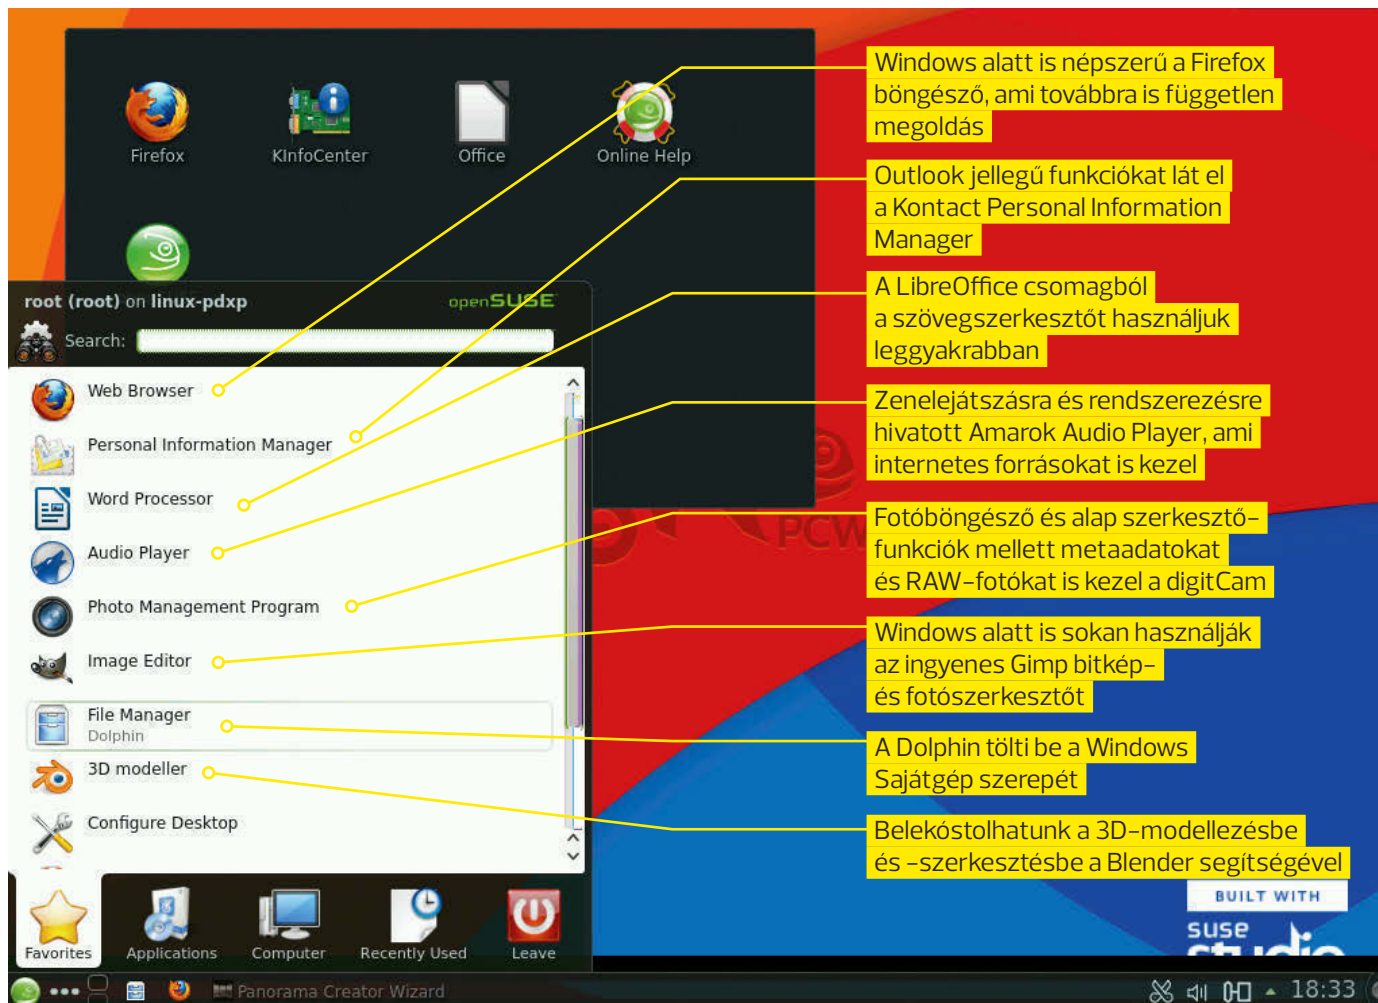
Firefox
KInfoCenter
Office
Online Help

root (root) on linux-pdxp
openSUSE
Search:

Web Browser
Personal Information Manager
Word Processor
Audio Player
Photo Management Program
Image Editor
File Manager
Dolphin
3D modeller
Configure Desktop

Favorites
Applications
Computer
Recently Used
Leave

Panorama Creator Wizard
18:33

Windows alatt is népszerű a Firefox böngésző, ami továbbra is független megoldás

Outlook jellegű funkciókat lát el a Kontact Personal Information Manager

A LibreOffice csomagból a szövegszerkesztőt használjuk leggyakrabban

Zenelejátszásra és rendszerezésre hivatott Amarok Audio Player, ami internetes forrásokat is kezel

Fotóböngésző és alap szerkesztőfunkciók mellett metaadatokat és RAW-fotókat is kezel a digitCam

Windows alatt is sokan használják az ingyenes Gimp bitkép- és fotószerkesztőt

A Dolphin tölti be a Windows Sajátgép szerepét

Belekóstolhatunk a 3D-modellezésbe és -szerkesztésbe a Blender segítségével

BUILT WITH
suse studio